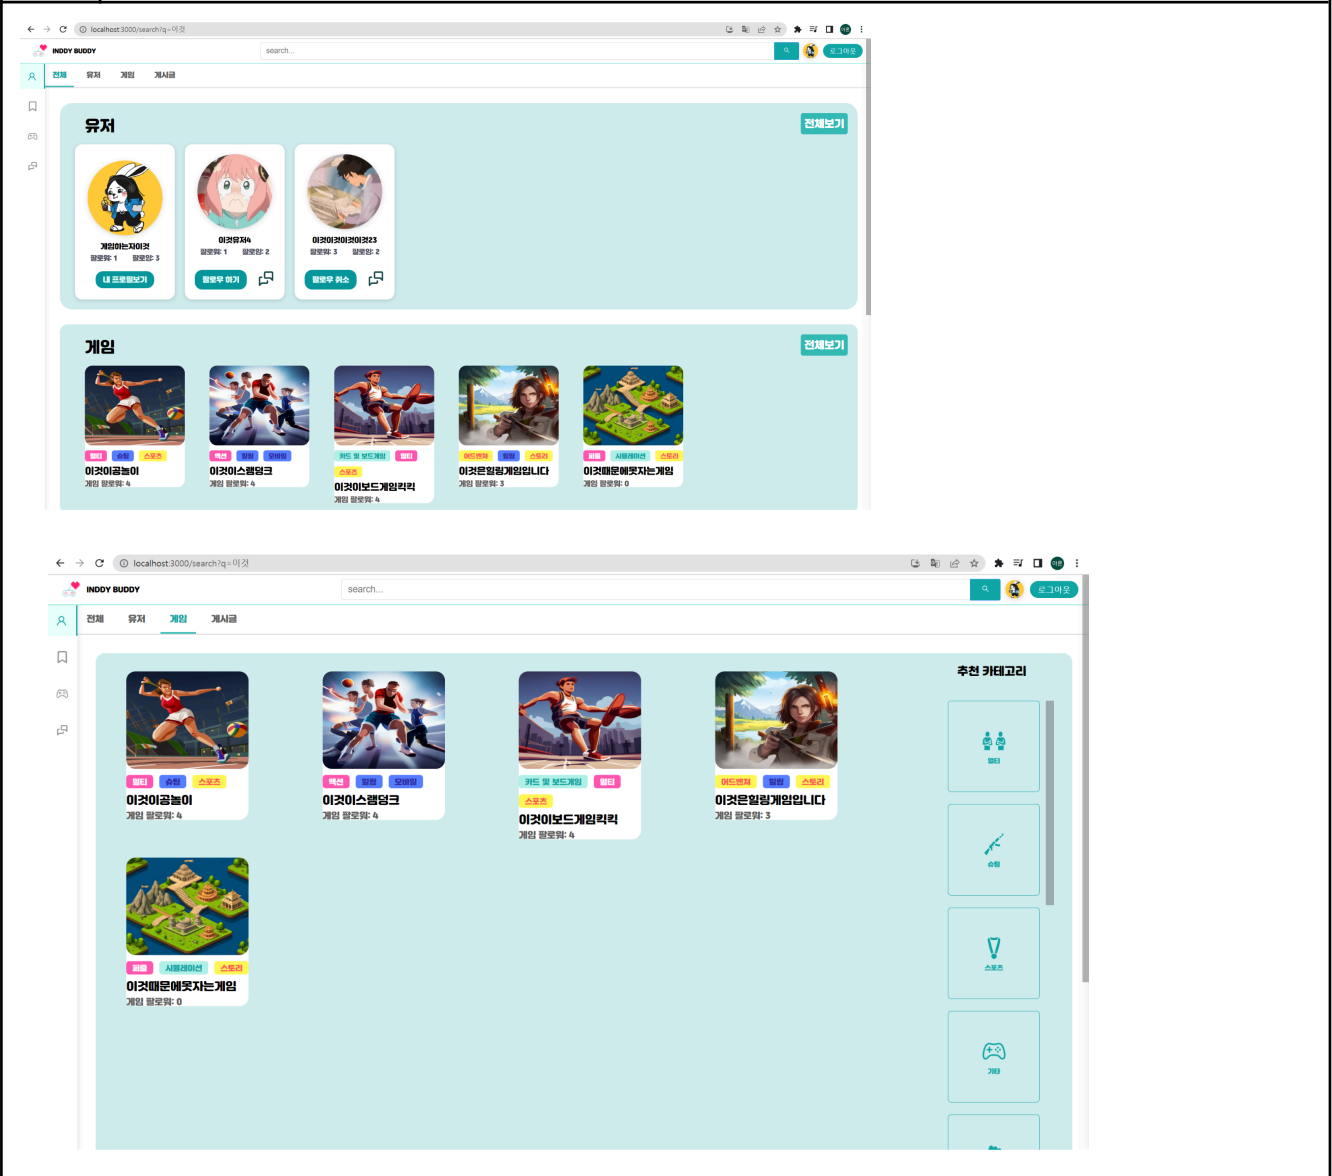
localhost:3000/search?q=이것

INDDY BUDDY

search...

로그아웃

전체 유저 게임 게시글

유저

전체보기

게임하는자이것
팔로워: 1 팔로잉: 3
내 프로필보기

이것유저4
팔로워: 1 팔로잉: 2
팔로우 하기

이것이것이것이것23
팔로워: 3 팔로잉: 2
팔로우 취소

게임

전체보기

멀티 슈팅 스포츠
이것이공놀이
게임 팔로워: 4

액션 힐링 모바일
이것이스램덩크
게임 팔로워: 4

카드 및 보드게임 멀티 스포츠
이것이보드게임킥킥
게임 팔로워: 4

어드벤쳐 힐링 스토리
이것은힐링게임입니다
게임 팔로워: 3

퍼즐 시뮬레이션 스토리
이것때문에못자는게임
게임 팔로워: 0

localhost:3000/search?q=이것

INDDY BUDDY

search...

로그아웃

전체 유저 게임 게시글

멀티 슈팅 스포츠
이것이공놀이
게임 팔로워: 4

액션 힐링 모바일
이것이스램덩크
게임 팔로워: 4

카드 및 보드게임 멀티 스포츠
이것이보드게임킥킥
게임 팔로워: 4

어드벤쳐 힐링 스토리
이것은힐링게임입니다
게임 팔로워: 3

퍼즐 시뮬레이션 스토리
이것때문에못자는게임
게임 팔로워: 0

추천 카테고리

멀티

슈팅

스포츠

기타